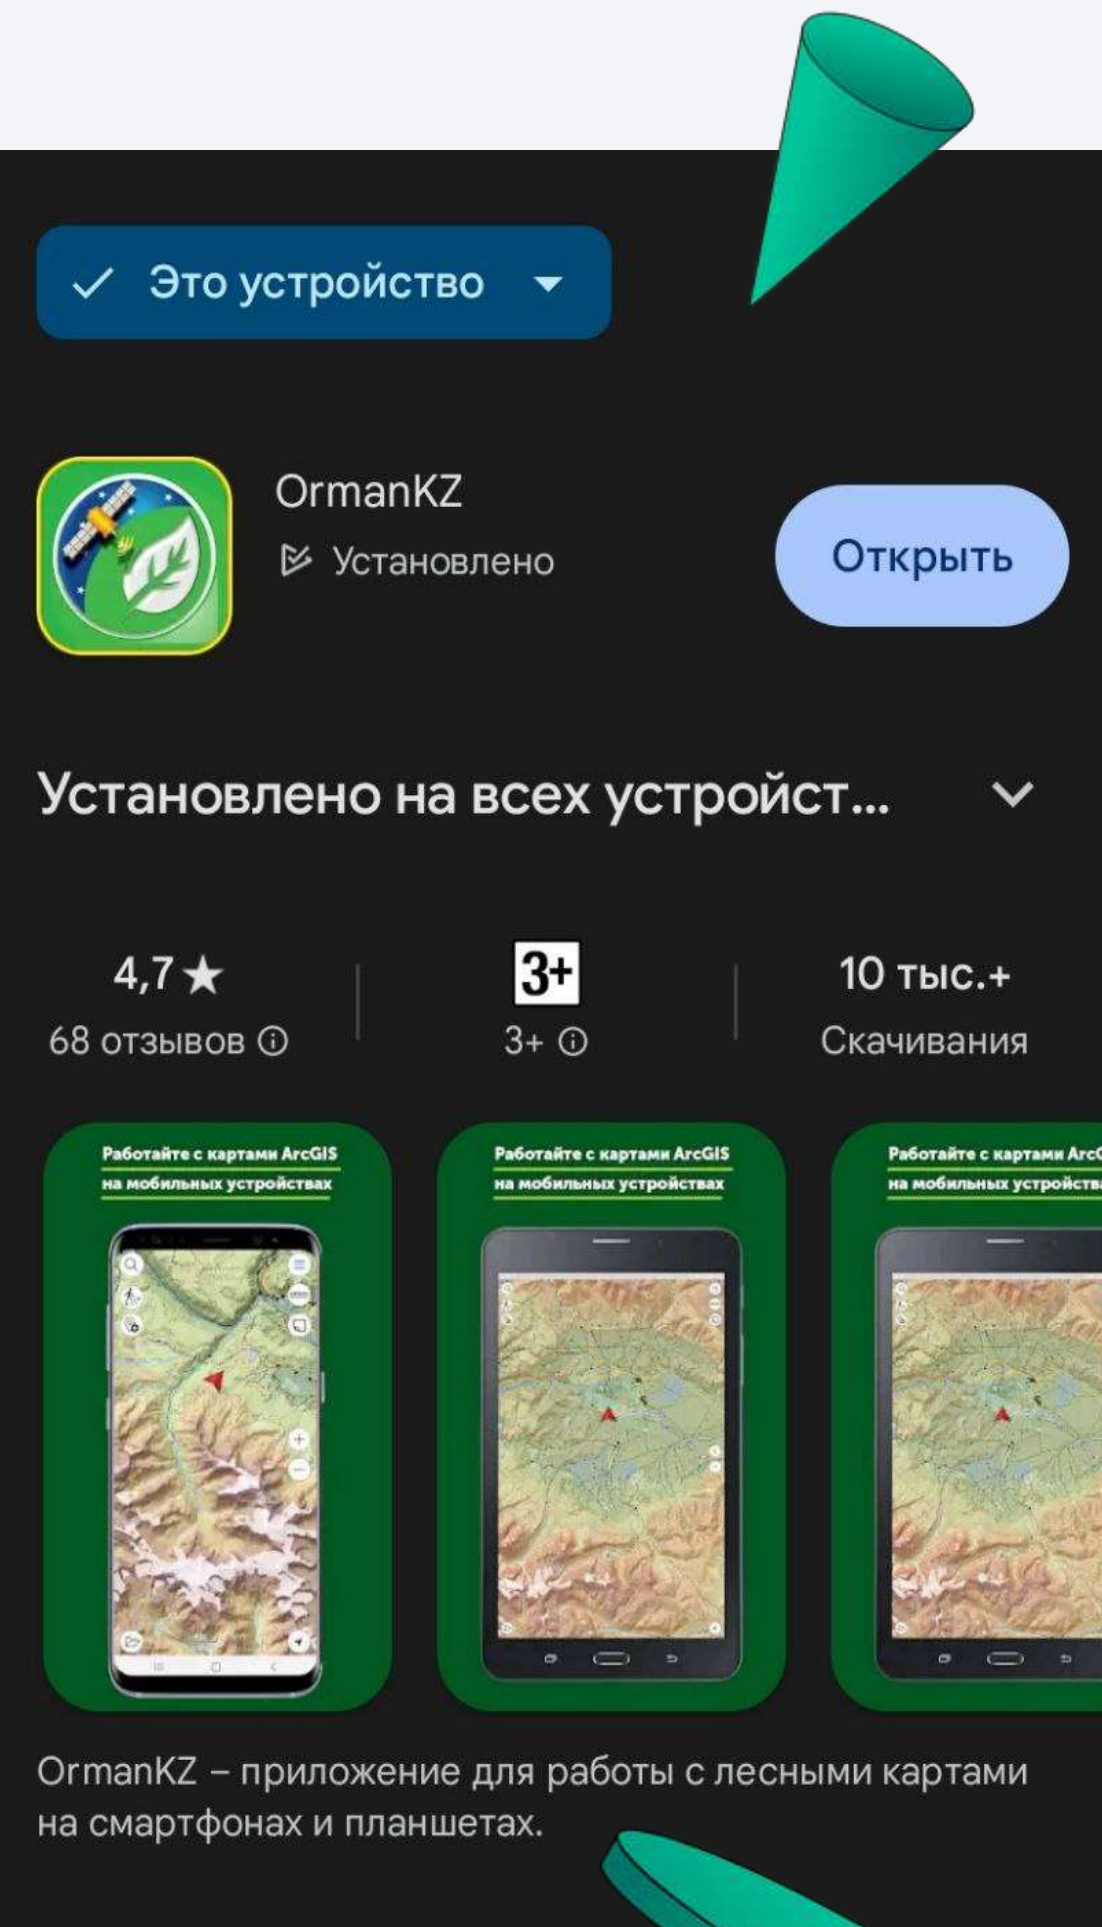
Это устройство

OrmanKZ
Установлено

Открыть

Установлено на всех устройст...

4,7★
68 отзывов ⓘ

3+
3+ ⓘ

10 тыс.+
Скачивания

Работайте с картами ArcGIS на мобильных устройствах

Работайте с картами ArcGIS на мобильных устройствах

Работайте с картами Arc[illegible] на мобильных устройств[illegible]

OrmanKZ – приложение для работы с лесными картами на смартфонах и планшетах.